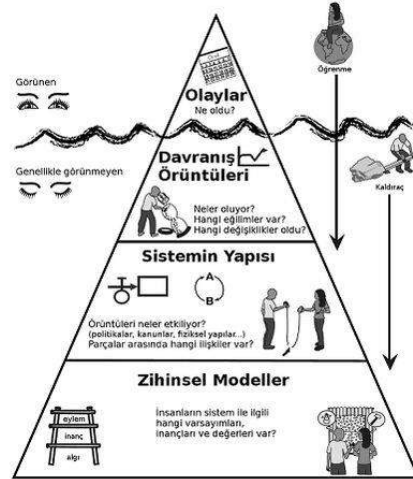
Görünen

Öğrenme

Olaylar
Ne oldu?

Genellikle görünmeyen

Davranış Örüntüleri

Kaldıraç

Neler oluyor?
Hangi eğilimler var?
Hangi değişiklikler oldu?

Sistemin Yapısı

A

B

Örüntüleri neler etkiliyor?
(politikalar, kanunlar, fiziksel yapılar...)
Parçalar arasında hangi ilişkiler var?

Zihinsel Modeller

eylem
inanç
algı

İnsanların sistem ile ilgili hangi varsayımları, inançları ve değerleri var?